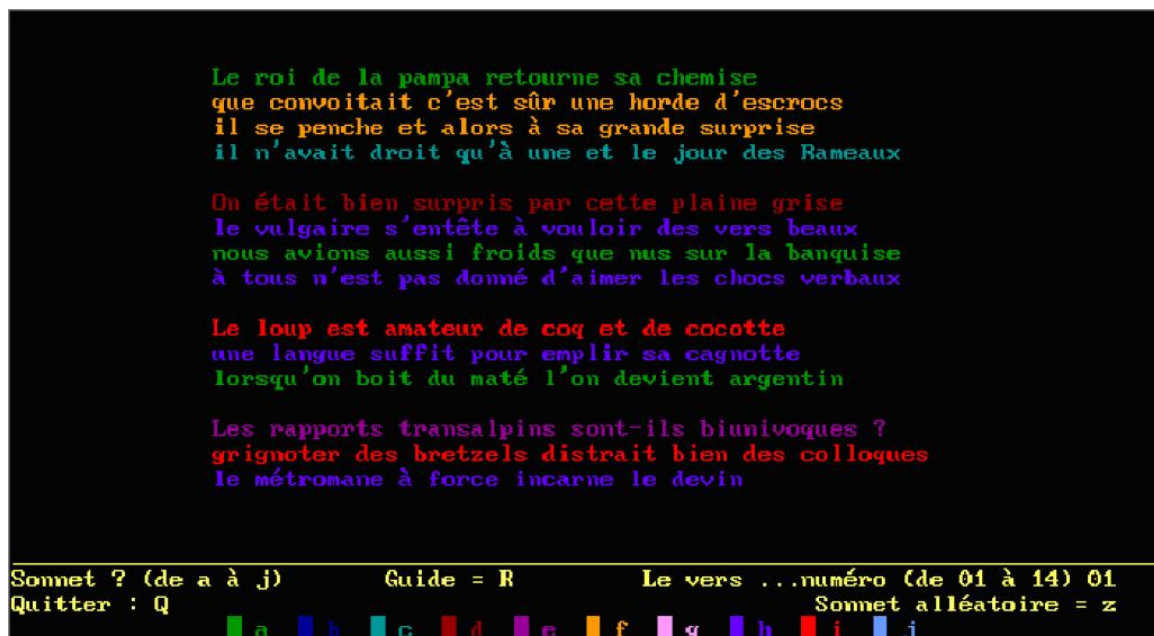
Le roi de la pampa retourne sa chemise
que convoitait c'est sûr une horde d'escrocs
il se penche et alors à sa grande surprise
il n'avait droit qu'à une et le jour des Rameaux

On était bien surpris par cette plaine grise
le vulgaire s'entête à vouloir des vers beaux
nous avions aussi froids que nus sur la banquise
à tous n'est pas donné d'aimer les chocs verbaux

Le loup est amateur de coq et de cocotte
une langue suffit pour emplir sa cagnotte
lorsqu'on boit du maté l'on devient argentin

Les rapports transalpins sont-ils biunivoques ?
grignoter des bretzels distrait bien des colloques
le métromane à force incarne le devin

Sonnet ? (de a à j)   Guide = R   Le vers ...numéro (de 01 à 14) 01
Quitter : Q   Sonnet aléatoire = z
a b c d e f g h i j